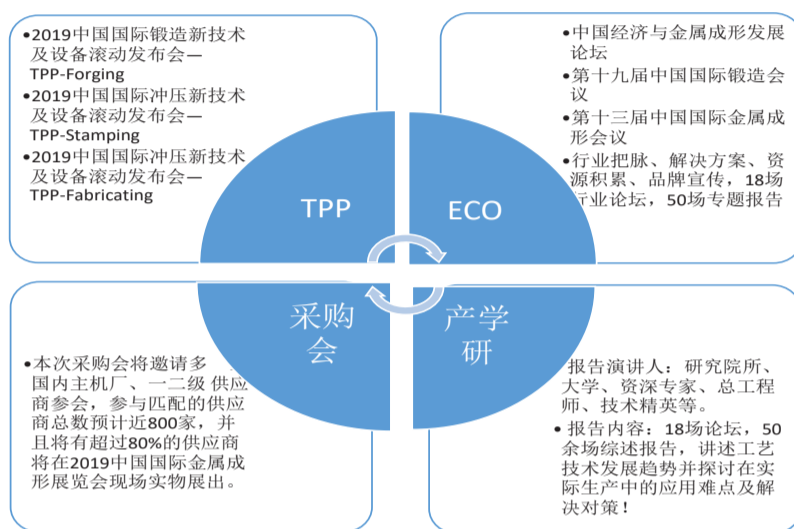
•2019中国国际锻造新技术及设备滚动发布会—TPP-Forging
•2019中国国际冲压新技术及设备滚动发布会—TPP-Stamping
•2019中国国际冲压新技术及设备滚动发布会—TPP-Fabricating

•中国经济与金属成形发展论坛
•第十九届中国国际锻造会议
•第十三届中国国际金属成形会议
•行业把脉、解决方案、资源积累、品牌宣传，18场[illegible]行业论坛，50场专题报告

TPP

ECO

采购会

产学研

•本次采购会将邀请多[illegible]国内主机厂、一二级供应商参会，参与匹配的供应商总数预计近800家，并且将有超过80%的供应商将在2019中国国际金属成形展览会现场实物展出。

•报告演讲人：研究院所、大学、资深专家、总工程师、技术精英等。
•报告内容：18场论坛，50余场综述报告，讲述工艺技术发展趋势并探讨在实际生产中的应用难点及解决对策！